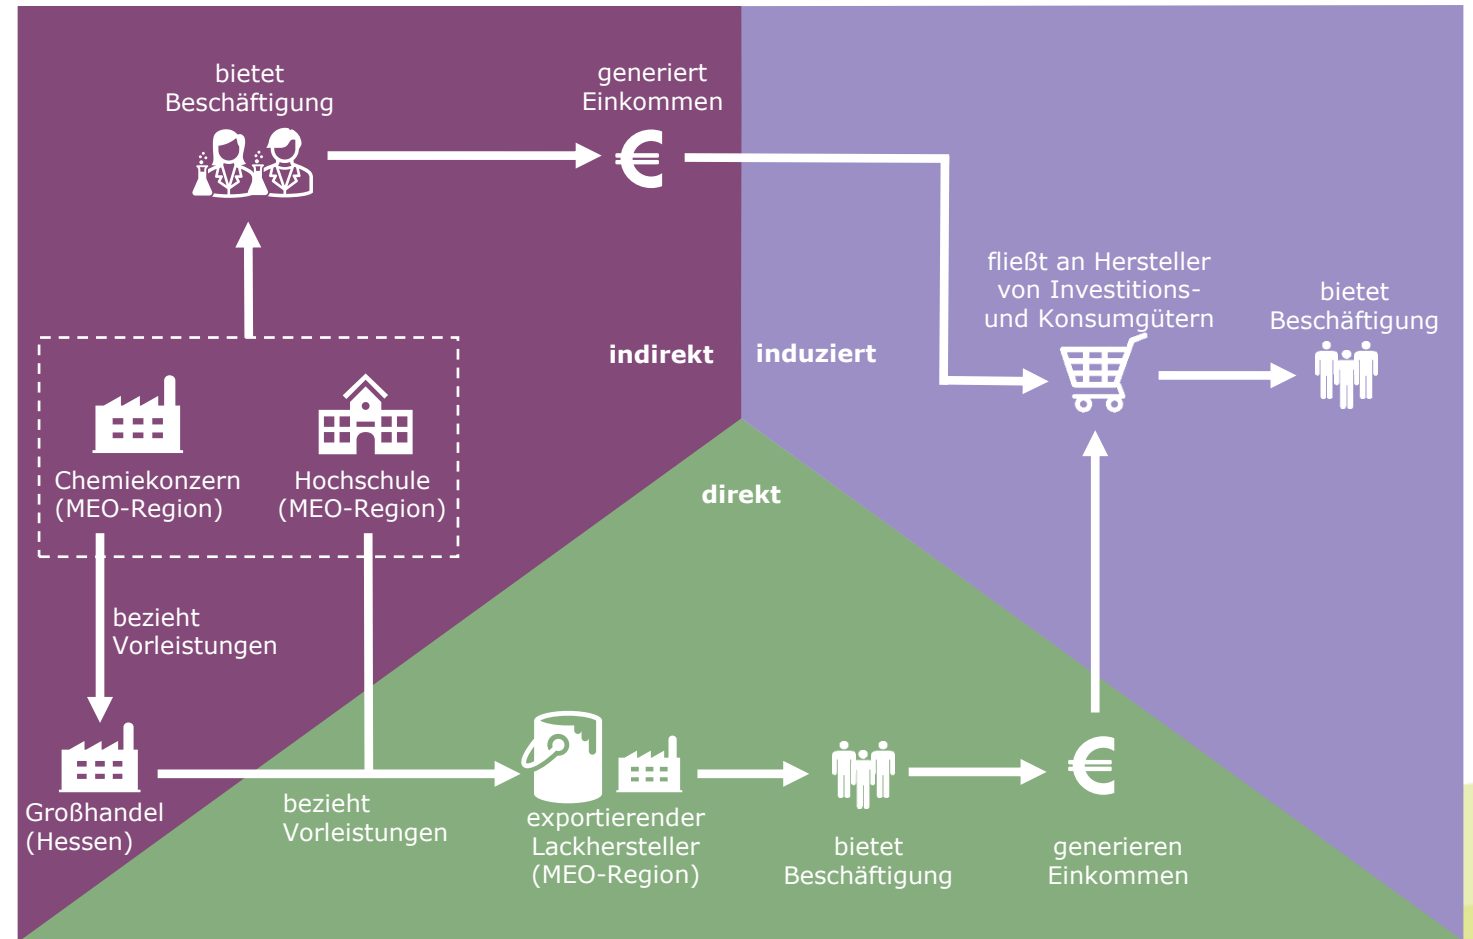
bietet Beschäftigung

generiert Einkommen

€

fließt an Hersteller von Investitions- und Konsumgütern

bietet Beschäftigung

indirekt

induziert

direkt

Chemiekonzern (MEO-Region)

Hochschule (MEO-Region)

bezieht Vorleistungen

Großhandel (Hessen)

bezieht Vorleistungen

exportierender Lackhersteller (MEO-Region)

bietet Beschäftigung

€

generieren Einkommen